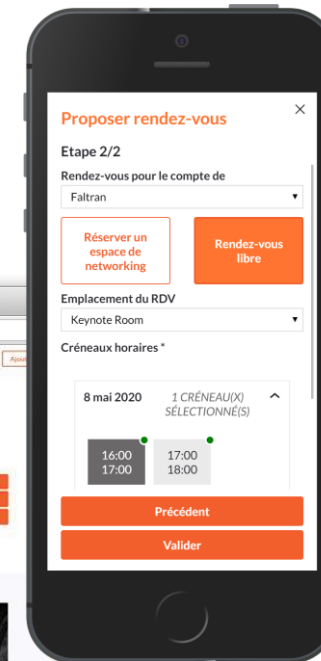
Proposer rendez-vous

×

Etape 2/2

Rendez-vous pour le compte de

Faltran

Réserver un espace de networking

Rendez-vous libre

Emplacement du RDV

Keynote Room

Créneaux horaires *

8 mai 2020

1 CRÉNEAU(X) SÉLECTIONNÉ(S)

16:00
17:00

17:00
18:00

Précédent

Valider

Ajout